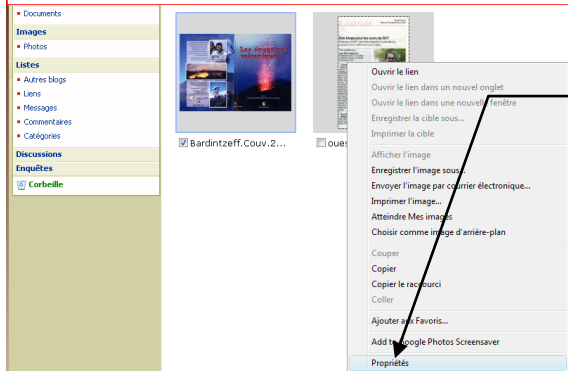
Documents

Images

Photos

Listes

Autres blogs

Liens

Messages

Commentaires

Catégories

Discussions

Enquêtes

Corbeille

Les éruptions volcaniques

Bardintzeff.Couv.2...

oues

Ouvrir le lien

Ouvrir le lien dans un nouvel onglet

Ouvrir le lien dans une nouvelle fenêtre

Enregistrer la cible sous...

Imprimer la cible

Afficher l'image

Enregistrer l'image sous...

Envoyer l'image par courrier électronique...

Imprimer l'image...

Atteindre Mes images

Choisir comme image d'arrière-plan

Couper

Copier

Copier le raccourci

Coller

Ajouter aux Favoris...

Add to Google Photos Screensaver

Propriétés